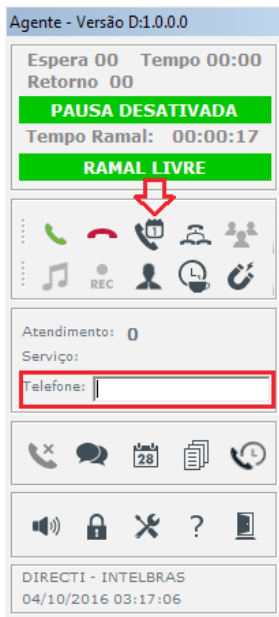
Agente - Versão D:1.0.0.0

Espera 00 Tempo 00:00
Retorno 00

PAUSA DESATIVADA

Tempo Ramal: 00:00:17

RAMAL LIVRE

REC

Atendimento: 0
Serviço:
Telefone:

28

?

DIRECTI - INTELBRAS
04/10/2016 03:17:06